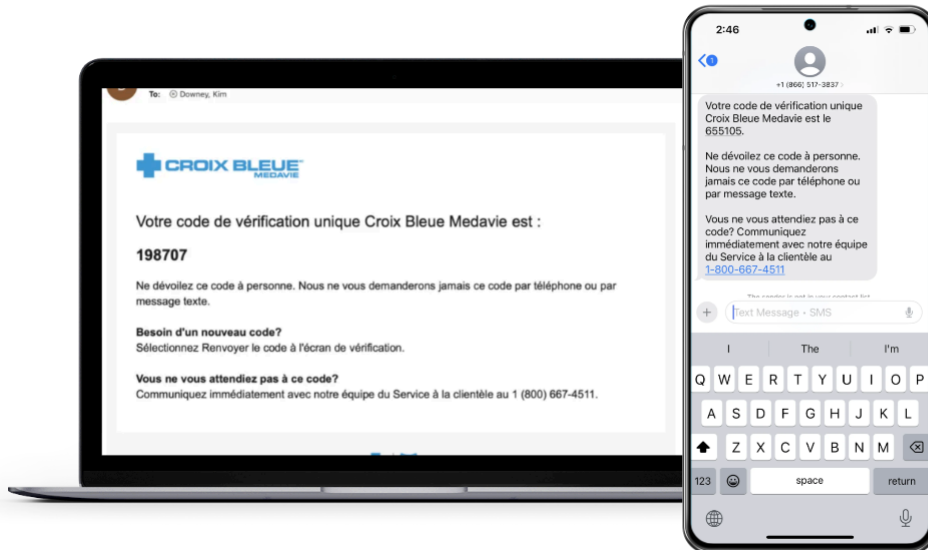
To: Downey, Kim

CROIX BLEUE MEDAVIE

Votre code de vérification unique Croix Bleue Medavie est :

198707

Ne dévoilez ce code à personne. Nous ne vous demanderons jamais ce code par téléphone ou par message texte.

Besoin d'un nouveau code?
Sélectionnez Renvoyer le code à l'écran de vérification.

Vous ne vous attendiez pas à ce code?
Communiquez immédiatement avec notre équipe du Service à la clientèle au 1 (800) 667-4511.

2:46

+1 (866) 517-3837 >

Votre code de vérification unique Croix Bleue Medavie est le 655105.

Ne dévoilez ce code à personne. Nous ne vous demanderons jamais ce code par téléphone ou par message texte.

Vous ne vous attendiez pas à ce code? Communiquez immédiatement avec notre équipe du Service à la clientèle au 1-800-667-4511

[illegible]

Text Message • SMS

I The I'm

Q W E R T Y U I O P
A S D F G H J K L
Z X C V B N M
123 space return